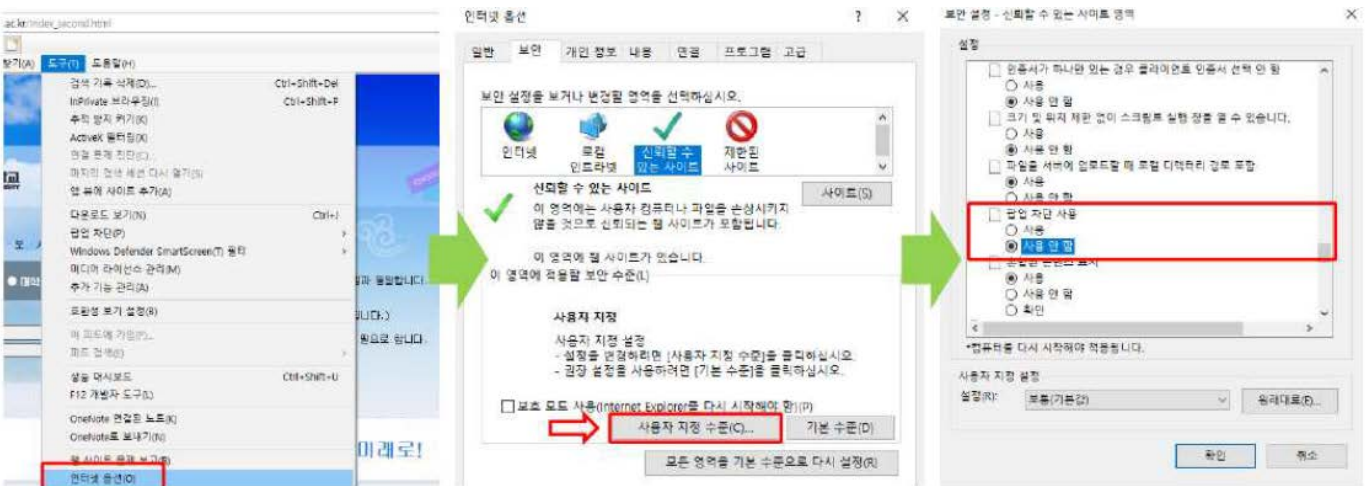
ac.kr/index_second.html

보기(V) 도구(T) 도움말(H)

검색 기록 삭제(D)... Ctrl+Shift+Del
InPrivate 브라우징(I) Ctrl+Shift+P
추적 방지 켜기(K)
ActiveX 필터링(X)
연결 문제 진단(C)...
마지막 검색 세션 다시 열기(S)
앱 뷰에 사이트 추가(A)

다운로드 보기(N) Ctrl+J
팝업 차단(P)
Windows Defender SmartScreen(T) 필터
에드온 라이선스 관리(M)
추가 기능 관리(A)

호환성 보기 설정(B)

이 피드에 가입(F)...
피드 검색(E)

성능 대시보드 Ctrl+Shift+U
F12 개발자 도구(L)

OneNote 연결된 노트(K)
OneNote로 보내기(N)

웹 사이트 문제 보고(R)
인터넷 옵션(O)

미래로!

인터넷 옵션 ? ×

일반 보안 개인 정보 내용 연결 프로그램 고급

보안 설정을 보거나 변경할 영역을 선택하십시오.

인터넷 로컬 인트라넷 신뢰할 수 있는 사이트 제한된 사이트

신뢰할 수 있는 사이트
이 영역에는 사용자 컴퓨터나 파일을 손상시키지 않을 것으로 신뢰되는 웹 사이트가 포함됩니다.

사이트(S)

이 영역에 웹 사이트가 있습니다.
이 영역에 적용할 보안 수준(L)

사용자 지정
사용자 지정 설정
- 설정을 변경하려면 [사용자 지정 수준]을 클릭하십시오.
- 권장 설정을 사용하려면 [기본 수준]을 클릭하십시오.

보호 모드 사용(Internet Explorer를 다시 시작해야 함)(P)

사용자 지정 수준(C)... 기본 수준(D)

모든 영역을 기본 수준으로 다시 설정(R)

보안 설정 - 신뢰할 수 있는 사이트 영역 ×

설정

인증서가 하나만 있는 경우 클라이언트 인증서 선택 안 함
사용
사용 안 함
크기 및 위치 제한 없이 스크립트 실행 창을 열 수 있습니다.
사용
사용 안 함
파일을 서버에 업로드할 때 로컬 디렉터리 경로 포함
사용
사용 안 함
팝업 차단 사용
사용
사용 안 함
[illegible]
사용
사용 안 함
확인

*컴퓨터를 다시 시작해야 적용됩니다.

사용자 지정 설정
설정(R): 보통(기본값) 원래대로(E)...

확인 취소